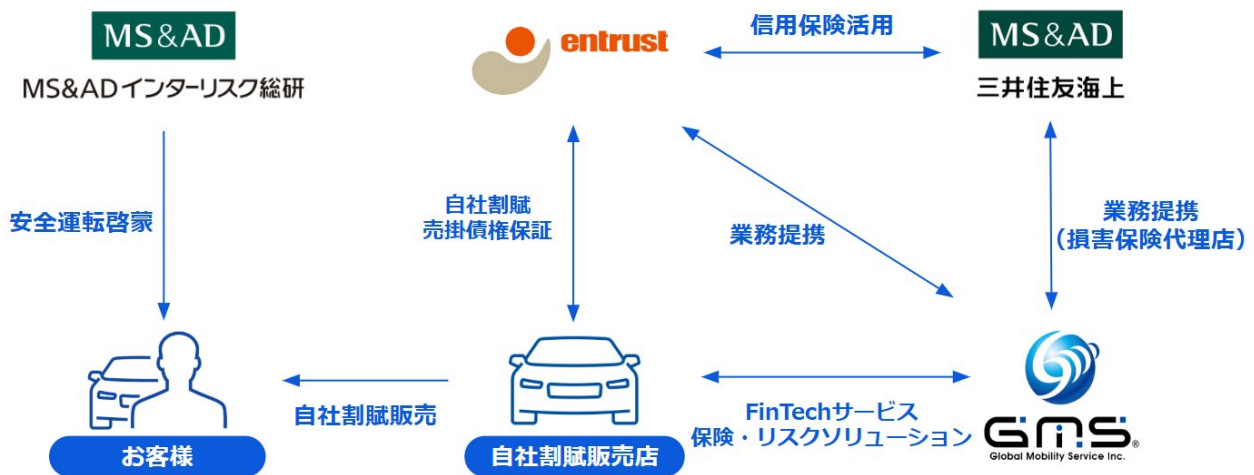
MS&AD
MS&ADインターリスク総研

entrust

信用保険活用

MS&AD
三井住友海上

安全運転啓蒙

自社割賦
売掛債権保証

業務提携

業務提携
（損害保険代理店）

自社割賦販売

FinTechサービス
保険・リスクソリューション

お客様

自社割賦販売店

GMS
Global Mobility Service Inc.